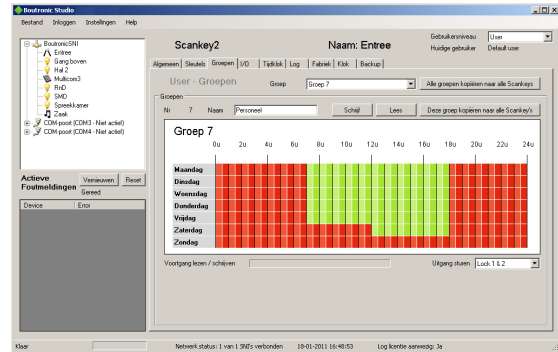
Boutronic Studio

Bestand Inloggen Instellingen Help

BoutronicSNI
Entree
Gang boven
Hal 2
Multicom3
RnD
SMD
Spreekkamer
Zaak
COM-poort (CDM3 - Niet actief)
COM-poort (CDM4 - Niet actief)

Actieve Foutmeldingen
Vernieuwen
Reset
Gereed

| Device | Error |
|---|---|

Scankey2

Naam: Entree

Gebruikersniveau
User
Huidige gebruiker
Default user

Algemeen Sleutels Groepen I/O Tijdklok Log Fabriek Klok Backup

User - Groepen

Groep
Groep 7
Alle groepen kopiëren naar alle Scankeys

Groepen
Nr 7 Naam Personeel
Schrijf
Lees
Deze groep kopiëren naar alle Scankey's

Groep 7

0u 2u 4u 6u 8u 10u 12u 14u 16u 18u 20u 22u 24u

Maandag
Dinsdag
Woensdag
Donderdag
Vrijdag
Zaterdag
Zondag

Voortgang lezen / schrijven

Uitgang sturen
Lock 1 & 2

Klaar
Netwerk status: 1 van 1 SNI's verbonden
18-01-2011 16:48:53
Log licentie aanwezig: Ja